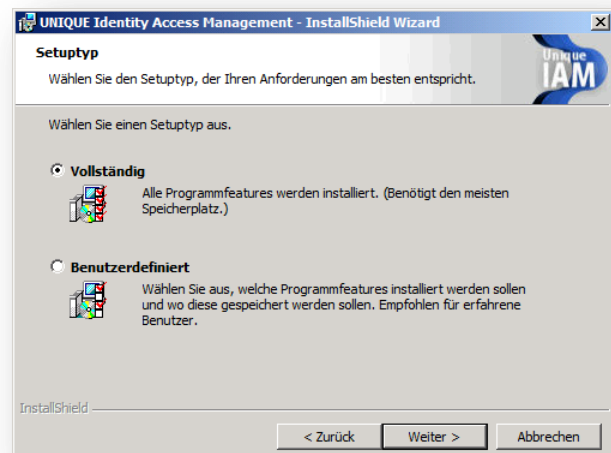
UNIQUE Identity Access Management - InstallShield Wizard

Setuptyp

Wählen Sie den Setuptyp, der Ihren Anforderungen am besten entspricht.

Unique IAM

Wählen Sie einen Setuptyp aus.

Vollständig

Alle Programmfeatures werden installiert. (Benötigt den meisten Speicherplatz.)

Benutzerdefiniert

Wählen Sie aus, welche Programmfeatures installiert werden sollen und wo diese gespeichert werden sollen. Empfohlen für erfahrene Benutzer.

InstallShield

< Zurück

Weiter >

Abbrechen